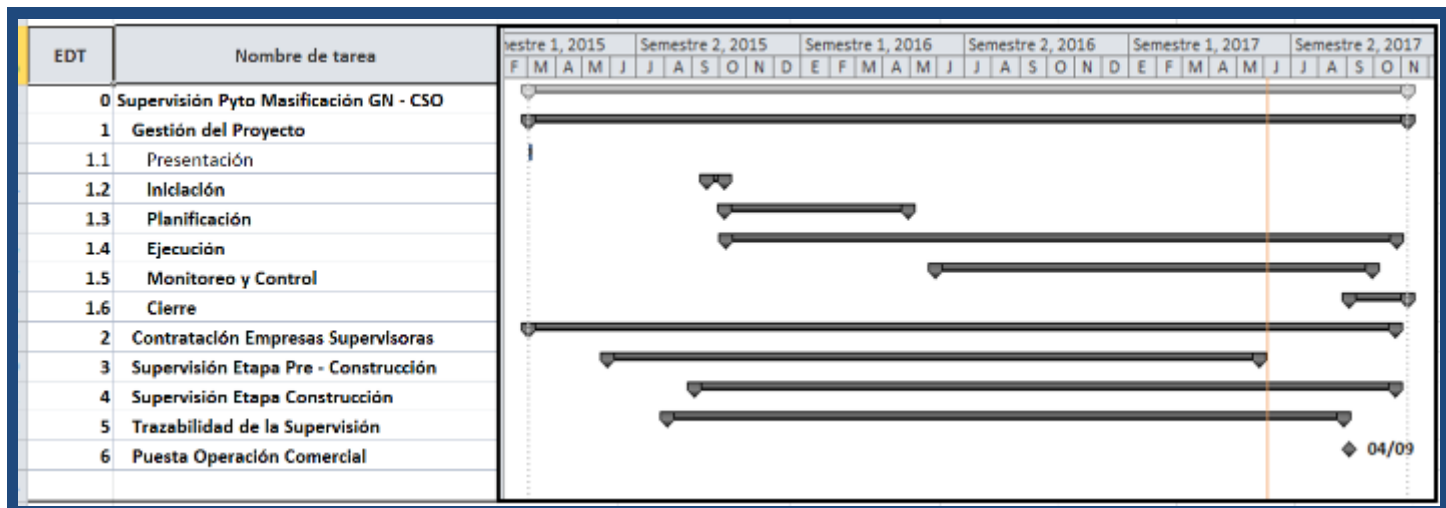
| EDT | Nombre de tarea |
|---|---|
| 0 | Supervisión Pyto Masificación GN - CSO |
| 1 | Gestión del Proyecto |
| 1.1 | Presentación |
| 1.2 | Iniciación |
| 1.3 | Planificación |
| 1.4 | Ejecución |
| 1.5 | Monitoreo y Control |
| 1.6 | Cierre |
| 2 | Contratación Empresas Supervisoras |
| 3 | Supervisión Etapa Pre - Construcción |
| 4 | Supervisión Etapa Construcción |
| 5 | Trazabilidad de la Supervisión |
| 6 | Puesta Operación Comercial |

nestre 1, 2015 | Semestre 2, 2015 | Semestre 1, 2016 | Semestre 2, 2016 | Semestre 1, 2017 | Semestre 2, 2017

F M A M J J A S O N D E F M A M J J A S O N D E F M A M J J A S O N

04/09